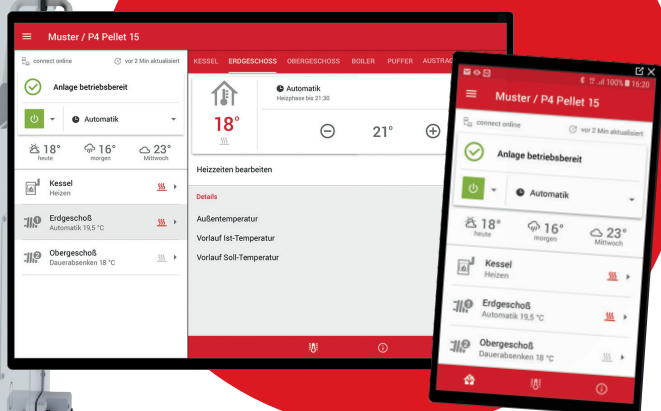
Muster / P4 Pellet 15

connect online
vor 2 Min aktualisiert

Anlage betriebsbereit

Automatik

18° heute
16° morgen
23° Mittwoch

Kessel
Heizen

Erdgeschoß
Automatik 19,5 °C

Obergeschoß
Dauerabsenken 18 °C

KESSEL ERDGESCHOSS OBERGESCHOSS BOILER PUFFER AUSTRAG

18°

Automatik
Heizphase bis 21:30

21°

Heizzeiten bearbeiten

Details

Außentemperatur

Vorlauf Ist-Temperatur

Vorlauf Soll-Temperatur

100% 16:20

Muster / P4 Pellet 15

connect online
vor 2 Min aktualisiert

Anlage betriebsbereit

Automatik

18° heute
16° morgen
23° Mittwoch

Kessel
Heizen

Erdgeschoß
Automatik 19,5 °C

Obergeschoß
Dauerabsenken 18 °C